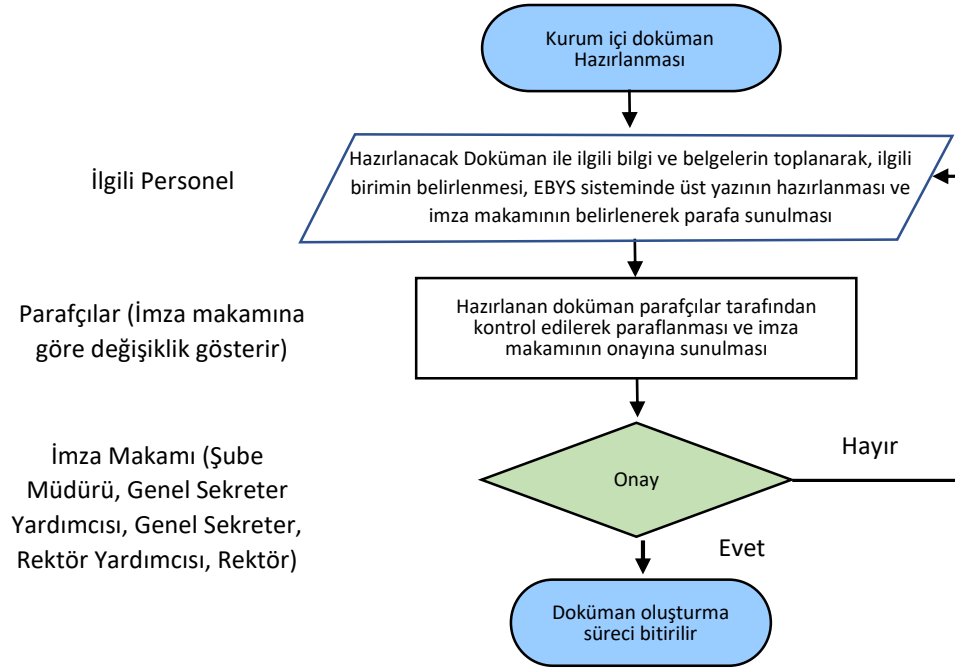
Kurum içi doküman Hazırlanması

İlgili Personel

Hazırlanacak Doküman ile ilgili bilgi ve belgelerin toplanarak, ilgili birimin belirlenmesi, EBYS sisteminde üst yazının hazırlanması ve imza makamının belirlenerek parafa sunulması

Parafçılar (İmza makamına göre değişiklik gösterir)

Hazırlanan doküman parafçılar tarafından kontrol edilerek paraflanması ve imza makamının onayına sunulması

İmza Makamı (Şube Müdürü, Genel Sekreter Yardımcısı, Genel Sekreter, Rektör Yardımcısı, Rektör)

Onay

Hayır

Evet

Doküman oluşturma süreci bitirilir